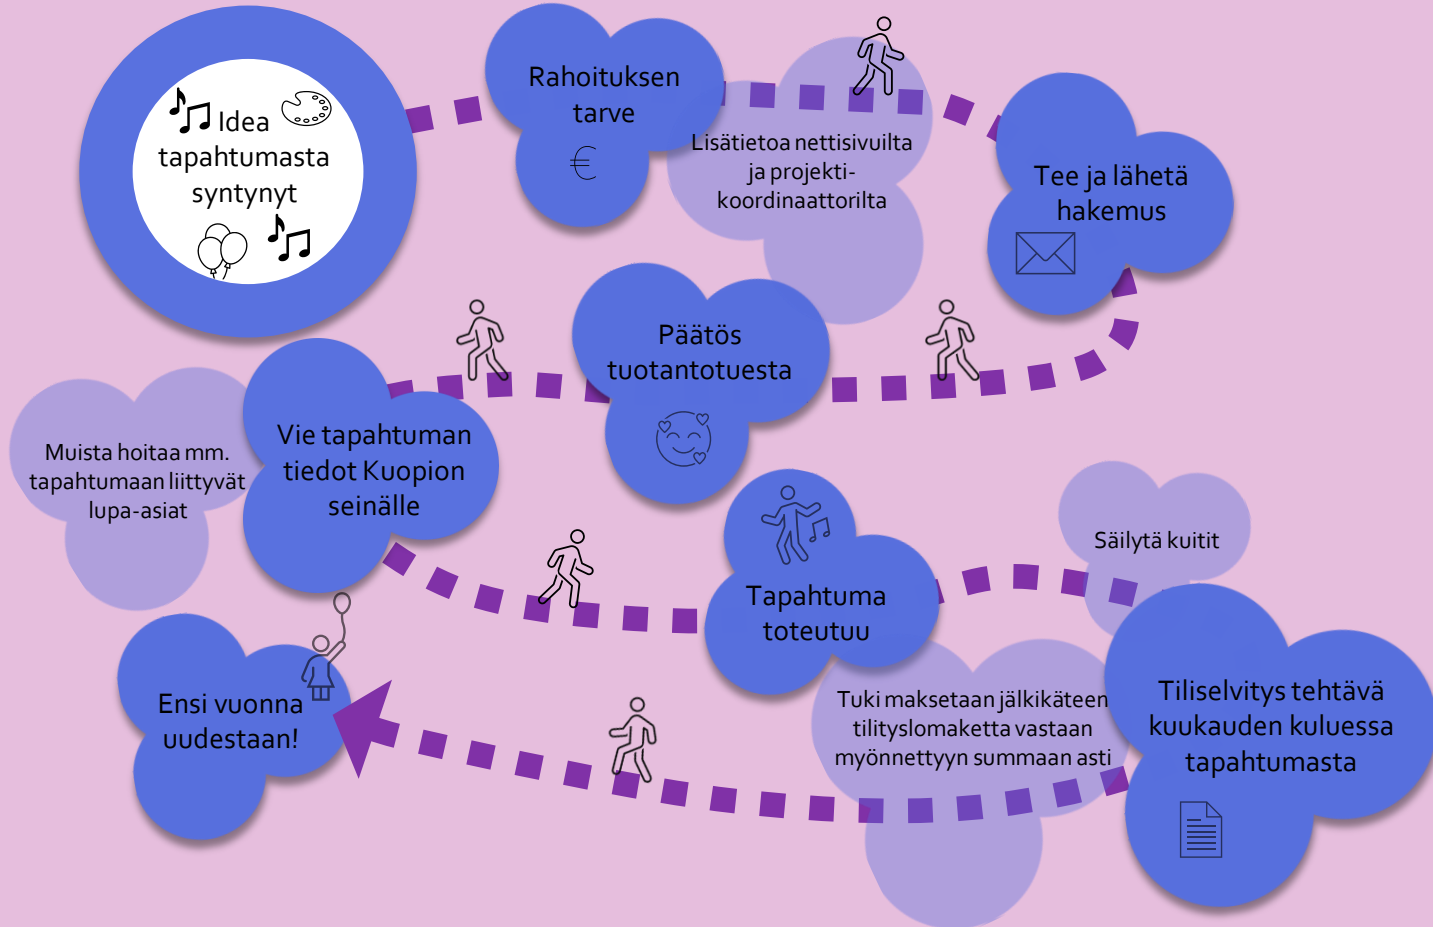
Idea tapahtumasta syntynyt

Rahoituksen tarve

€

Lisätietoa nettisivuilta ja projektikoordinaattorilta

Tee ja lähetä hakemus

Päätös tuotantotuesta

Vie tapahtuman tiedot Kuopion seinälle

Muista hoitaa mm. tapahtumaan liittyvät lupa-asiat

Tapahtuma toteutuu

Säilytä kuitit

Tiliselvitys tehtävä kuukauden kuluessa tapahtumasta

Tuki maksetaan jälkikäteen tilityslomaketta vastaan myönnettyyn summaan asti

Ensi vuonna uudestaan!